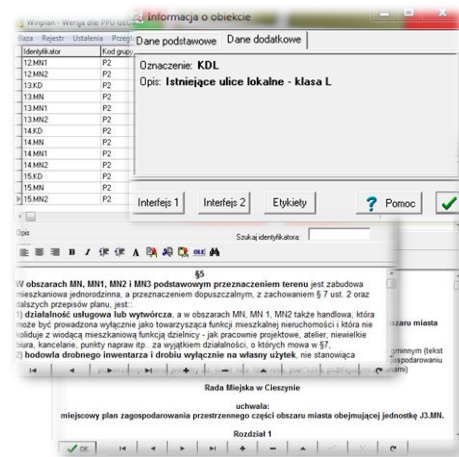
Winplan - Wersja dla PPU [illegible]
Baza Rejestr Ustalenia Przegl

| Identyfikator | Kod grupy |
|---|---|
| 12.MN1 | P2 |
| 12.MN2 | P2 |
| 13.KD | P2 |
| 13.MN | P2 |
| 13.MN1 | P2 |
| 13.MN2 | P2 |
| 14.KD | P2 |
| 14.MN | P2 |
| 14.MN1 | P2 |
| 14.MN2 | P2 |
| 15.KD | P2 |
| 15.MN | P2 |
| 15.MN2 | P2 |

Opis

Szukaj identyfikatora:

§5
W obszarach MN, MN1, MN2 i MN3 podstawowym przeznaczeniem terenu jest zabudowa mieszkaniowa jednorodzinna, a przeznaczeniem dopuszczalnym, z zachowaniem § 7 ust. 2 oraz dalszych przepisów planu, jest::
1) działalność usługowa lub wytwórcza, a w obszarach MN, MN 1, MN2 także handlowa, która może być prowadzona wyłącznie jako towarzysząca funkcji mieszkalnej nieruchomości i która nie koliduje z wiodącą mieszkaniową funkcją dzielnicy - jak pracownie projektowe, atelier, niewielkie biura, kancelarie, punkty napraw itp.. za wyjątkiem działalności, o których mowa w §7,
2) hodowla drobnego inwentarza i drobiu wyłącznie na własny użytek, nie stanowiąca

Informacja o obiekcie
Dane podstawowe Dane dodatkowe
Oznaczenie: KDL
Opis: Istniejące ulice lokalne - klasa L
Interfejs 1 Interfejs 2 Etykiety Pomoc

obszaru miasta
gminnym (tekst
ospodarowaniu
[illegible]

Rada Miejska w Cieszynie
uchwała:
miejscowy plan zagospodarowania przestrzennego części obszaru miasta obejmującej jednostkę J3.MN.
Rozdział 1
OK